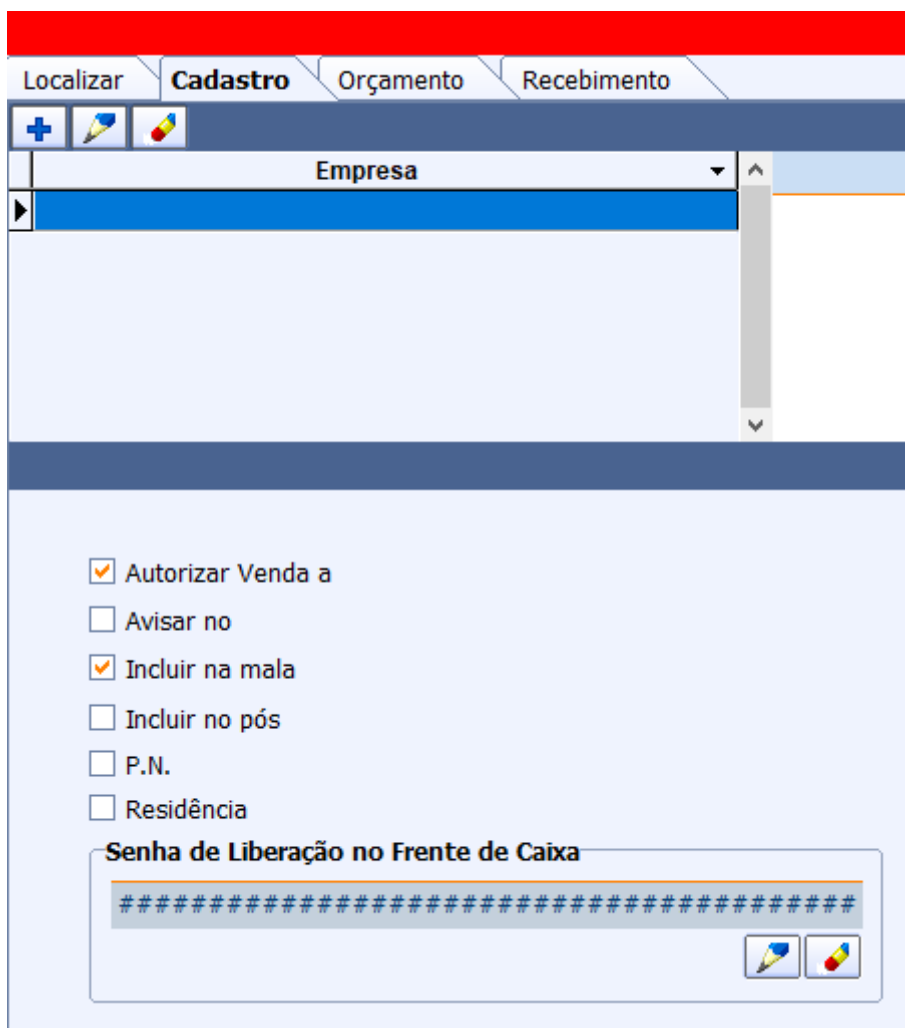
Localizar
Cadastro
Orçamento
Recebimento

Empresa

Autorizar Venda a
Avisar no
Incluir na mala
Incluir no pós
P.N.
Residência

Senha de Liberação no Frente de Caixa
########################################